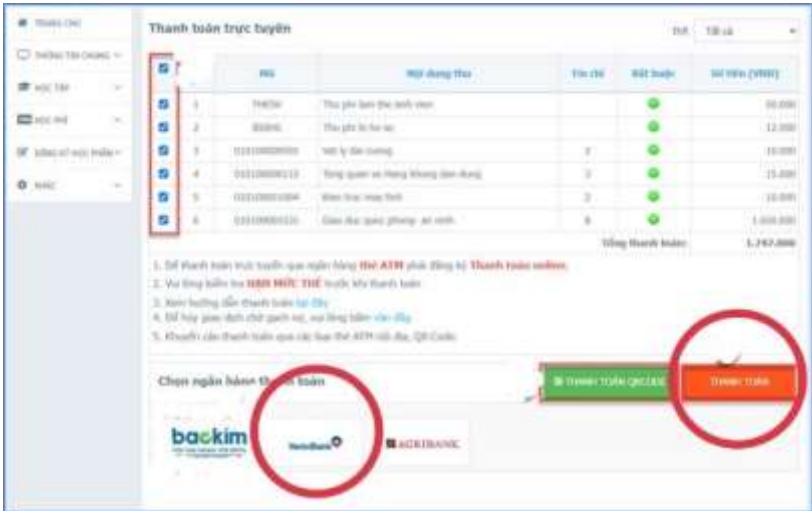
TRANG CHỦ
THÔNG TIN CHUNG
HỌC TẬP
HỌC PHÍ
ĐĂNG KÝ HỌC PHẦN
KHÁC

Thanh toán trực tuyến

Đợt Tất cả

| | | Mã | Nội dung thu | Tín chỉ | Bắt buộc | Số tiền (VNĐ) |
|---|---|---|---|---|---|---|
| ☑ | 1 | THESV | Thu phí làm thẻ sinh viên | | ● | 50.000 |
| ☑ | 2 | BSBHS | Thu phí là hồ sơ | | ● | 12.000 |
| ☑ | 3 | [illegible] | Vật lý đại cương | 3 | ● | 15.000 |
| ☑ | 4 | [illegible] | Tổng quan về Hàng không dân dụng | 3 | ● | 15.000 |
| ☑ | 5 | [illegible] | Kiến trúc máy tính | 3 | ● | 15.000 |
| ☑ | 6 | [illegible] | Giáo dục quốc phòng - an ninh | 8 | ● | 1.600.000 |
| | | | | Tổng thanh toán: | | 1.747.000 |

1. Để thanh toán trực tuyến qua ngân hàng thẻ ATM phải đăng ký Thanh toán online.
2. Vui lòng kiểm tra HẠN MỨC THẺ trước khi thanh toán
3. Xem hướng dẫn thanh toán tại đây
4. Để hủy giao dịch chờ gạch nợ, vui lòng bấm vào đây
5. Khuyến cáo thanh toán qua các loại thẻ ATM nội địa, QR Code.

Chọn ngân hàng thanh toán

THANH TOÁN QRCODE
THANH TOÁN

baokim
VietinBank
AGRIBANK